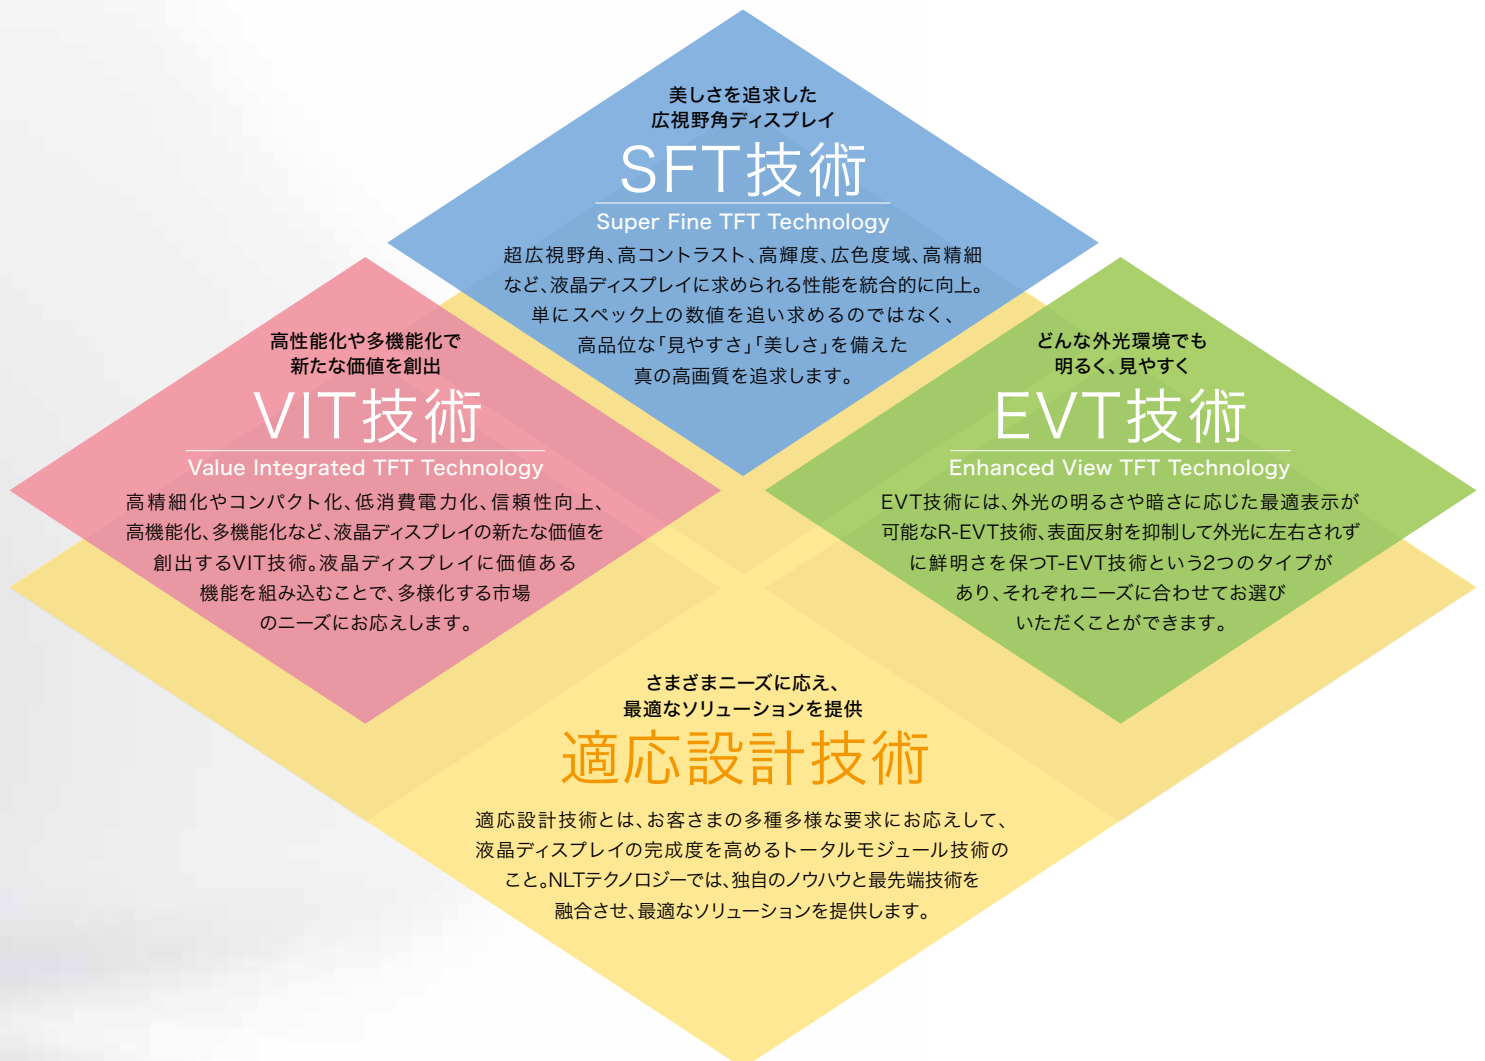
美しさを追求した
広視野角ディスプレイ

SFT技術

Super Fine TFT Technology

超広視野角、高コントラスト、高輝度、広色度域、高精細など、液晶ディスプレイに求められる性能を統合的に向上。単にスペック上の数値を追い求めるのではなく、高品位な「見やすさ」「美しさ」を備えた真の高画質を追求します。

高性能化や多機能化で
新たな価値を創出

VIT技術

Value Integrated TFT Technology

高精細化やコンパクト化、低消費電力化、信頼性向上、高機能化、多機能化など、液晶ディスプレイの新たな価値を創出するVIT技術。液晶ディスプレイに価値ある機能を組み込むことで、多様化する市場のニーズにお応えします。

どんな外光環境でも
明るく、見やすく

EVT技術

Enhanced View TFT Technology

EVT技術には、外光の明るさや暗さに応じた最適表示が可能なR-EVT技術、表面反射を抑制して外光に左右されずに鮮明さを保つT-EVT技術という2つのタイプがあり、それぞれニーズに合わせてお選びいただくことができます。

さまざまニーズに応え、
最適なソリューションを提供

適応設計技術

適応設計技術とは、お客さまの多種多様な要求にお応えして、液晶ディスプレイの完成度を高めるトータルモジュール技術のこと。NLTテクノロジーでは、独自のノウハウと最先端技術を融合させ、最適なソリューションを提供します。